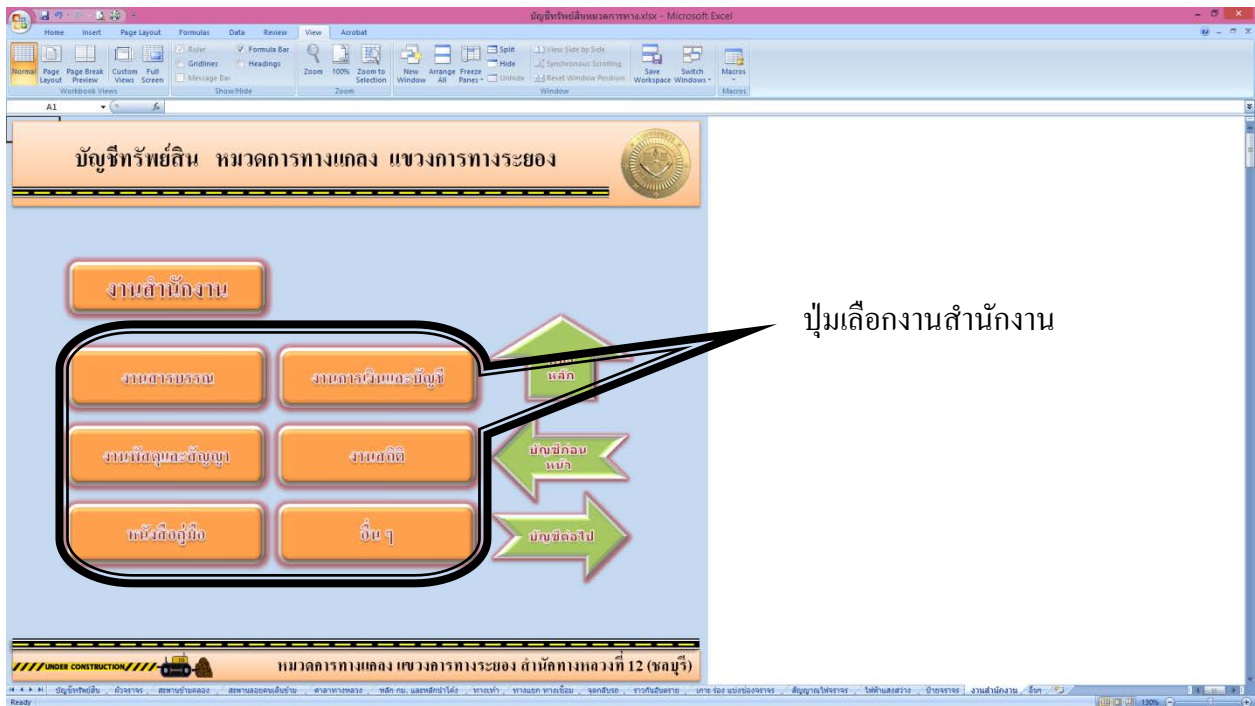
บัญชีทรัพย์สินหมวดการทาง.xlsx - Microsoft Excel

Home Insert Page Layout Formulas Data Review View Acrobat

Normal Page Layout Page Break Preview Custom Views Full Screen
Workbook Views
Ruler Formula Bar Gridlines Headings Message Bar
Show/Hide
Zoom 100% Zoom to Selection
Zoom
New Window Arrange All Freeze Panes Split Hide Unhide View Side by Side Synchronous Scrolling Reset Window Position Save Workspace Switch Windows
Window
Macros
Macros

A1

บัญชีทรัพย์สิน หมวดการทางแกลง แขวงการทางระยอง

งานสำนักงาน

ปุ่มเลือกงานสำนักงาน

งานสารบรรณ

งานการเงินและบัญชี

หลัก

งานพัสดุและสัญญา

งานสถิติ

บัญชีก่อนหน้า

หนังสือคู่มือ

อื่น ๆ

บัญชีต่อไป

UNDER CONSTRUCTION

หมวดการทางแกลง แขวงการทางระยอง สำนักทางหลวงที่ 12 (ชลบุรี)

บัญชีทรัพย์สิน | งานสำนักงาน | อื่นๆ

Ready 130%